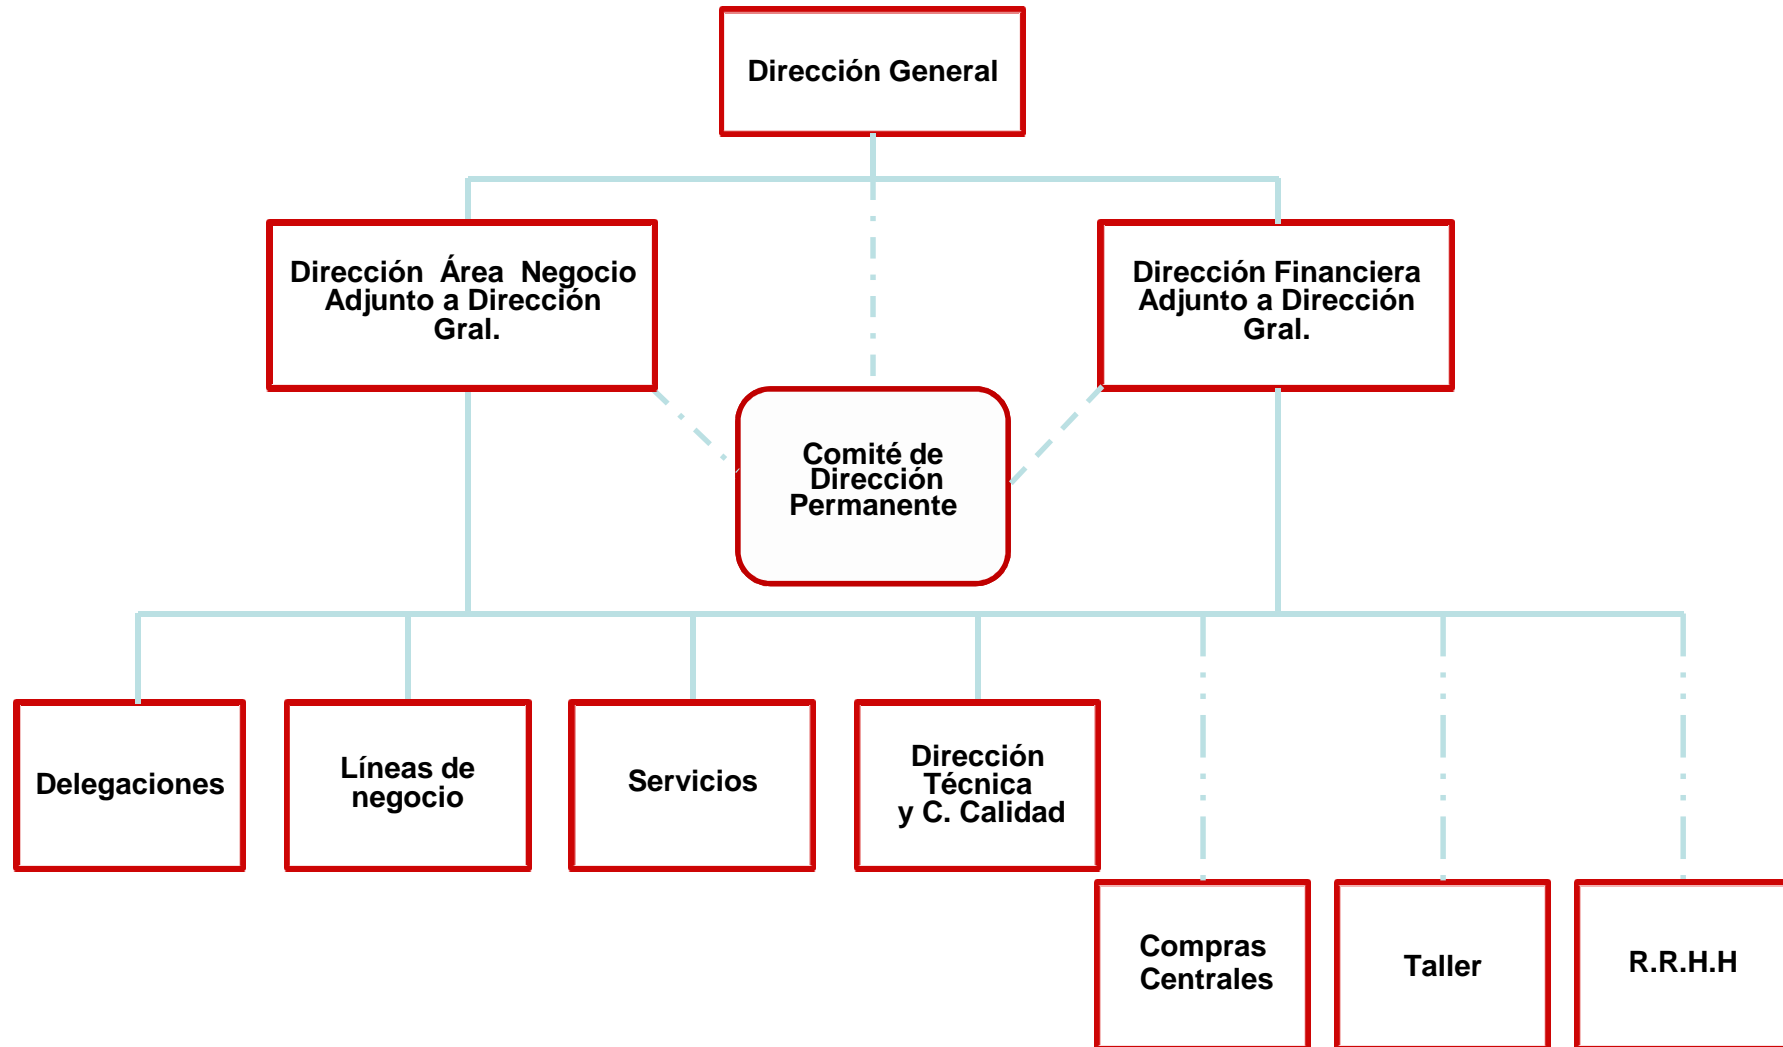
Dirección General

Dirección Área Negocio Adjunto a Dirección Gral.

Dirección Financiera Adjunto a Dirección Gral.

Comité de Dirección Permanente

Delegaciones

Líneas de negocio

Servicios

Dirección Técnica y C. Calidad

Compras Centrales

Taller

R.R.H.H